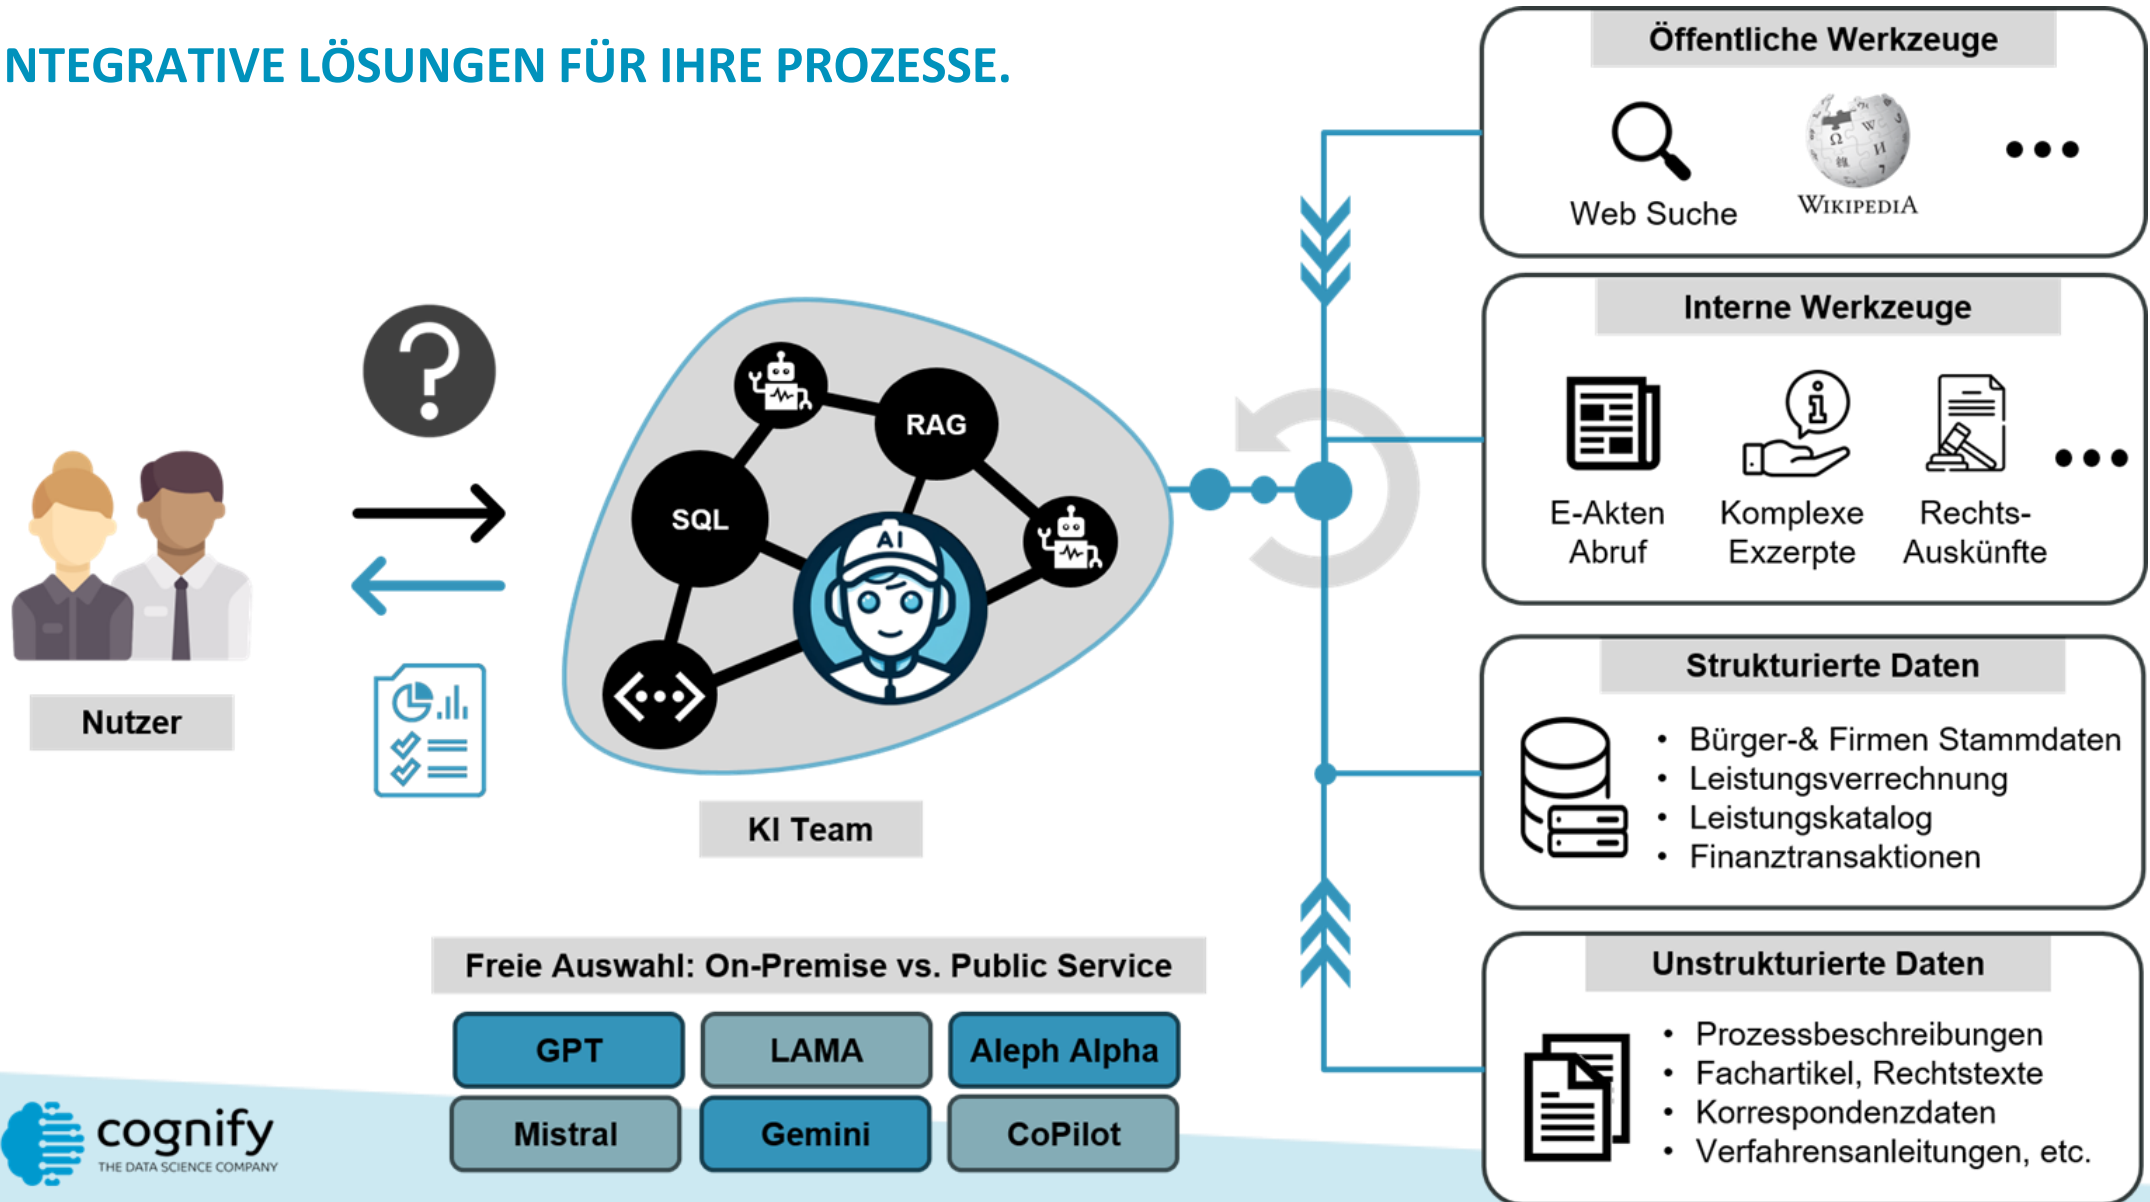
NTEGRATIVE LÖSUNGEN FÜR IHRE PROZESSE.

Öffentliche Werkzeuge

Web Suche

WIKIPEDIA

• • •

Interne Werkzeuge

E-Akten Abruf

Komplexe Exzerpte

Rechts-Auskünfte

• • •

Strukturierte Daten

- Bürger-& Firmen Stammdaten
- Leistungsverrechnung
- Leistungskatalog
- Finanztransaktionen

Unstrukturierte Daten

- Prozessbeschreibungen
- Fachartikel, Rechtstexte
- Korrespondenzdaten
- Verfahrensanleitungen, etc.

Nutzer

RAG

SQL

AI

KI Team

Freie Auswahl: On-Premise vs. Public Service

GPT

LAMA

Aleph Alpha

Mistral

Gemini

CoPilot

cognify
THE DATA SCIENCE COMPANY